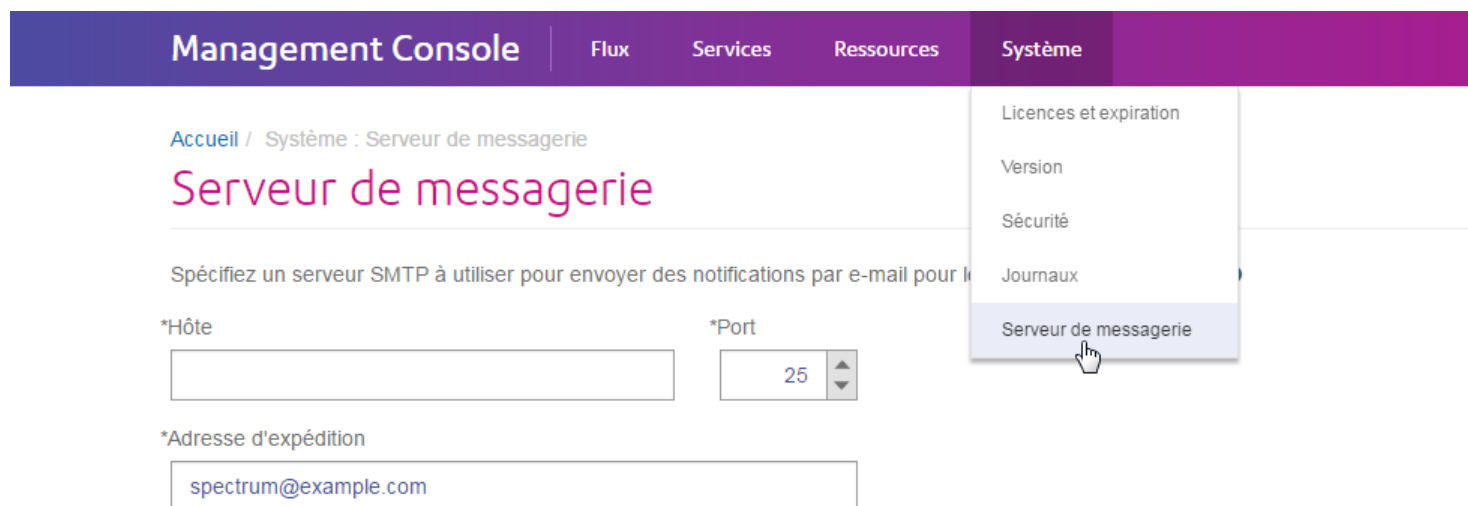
Management Console
Flux
Services
Ressources
Système

Licences et expiration
Version
Sécurité
Journaux
Serveur de messagerie

Accueil / Système : Serveur de messagerie

Serveur de messagerie

Spécifiez un serveur SMTP à utiliser pour envoyer des notifications par e-mail pour le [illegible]

*Hôte

*Port
25

*Adresse d'expédition
spectrum@example.com